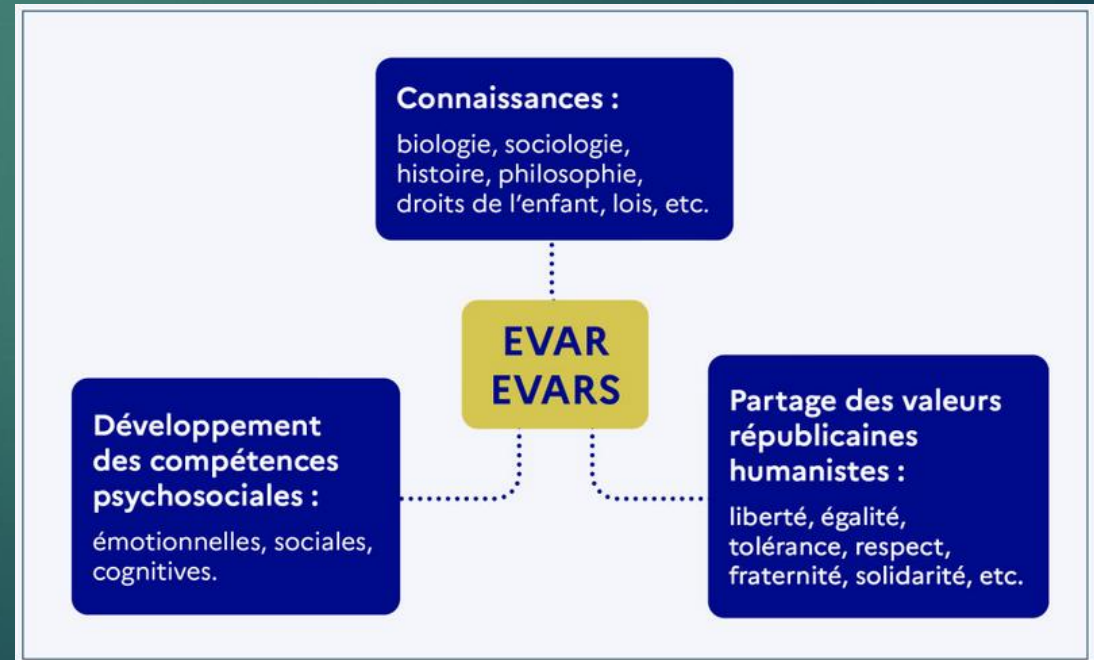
Connaissances :

biologie, sociologie, histoire, philosophie, droits de l'enfant, lois, etc.

EVAR
EVARS

Développement des compétences psychosociales :

émotionnelles, sociales, cognitives.

Partage des valeurs républicaines humanistes :

liberté, égalité, tolérance, respect, fraternité, solidarité, etc.